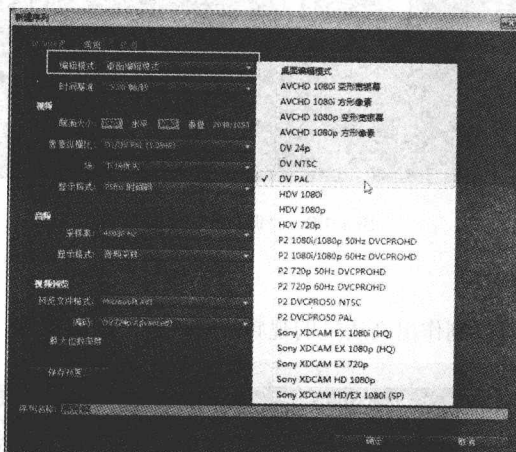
新建序列

序列预设　设置　轨道

编辑模式：桌面编辑模式

时间基准：25.00帧/秒

视频

画面大小：　水平　垂直

像素长宽比：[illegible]

场：下场优先

显示格式：25fps 时间码

音频

采样率：48000 Hz

显示格式：音频采样

视频预览

预览文件格式：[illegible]

编码：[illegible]

最大位数深度

保存预置...

序列名称：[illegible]

桌面编辑模式
AVCHD 1080i 变形宽银幕
AVCHD 1080i 方形像素
AVCHD 1080p 变形宽银幕
AVCHD 1080p 方形像素
DV 24p
DV NTSC
✓ DV PAL
HDV 1080i
HDV 1080p
HDV 720p
P2 1080i/1080p 50Hz DVCPROHD
P2 1080i/1080p 60Hz DVCPROHD
P2 720p 50Hz DVCPROHD
P2 720p 60Hz DVCPROHD
P2 DVCPRO50 NTSC
P2 DVCPRO50 PAL
Sony XDCAM EX 1080i (HQ)
Sony XDCAM EX 1080p (HQ)
Sony XDCAM EX 720p
Sony XDCAM HD 1080p
Sony XDCAM HD/EX 1080i (SP)

确定　取消